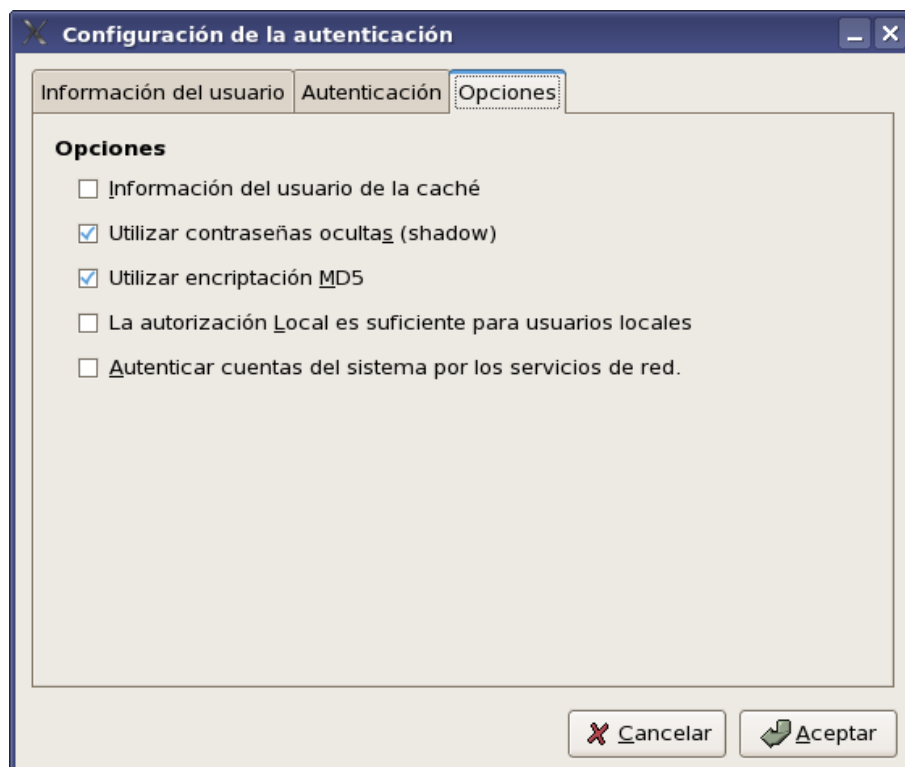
Configuración de la autenticación

Información del usuario | Autenticación | Opciones

Opciones

☐ Información del usuario de la caché

☑ Utilizar contraseñas ocultas (shadow)

☑ Utilizar encriptación MD5

☐ La autorización Local es suficiente para usuarios locales

☐ Autenticar cuentas del sistema por los servicios de red.

Cancelar | Aceptar